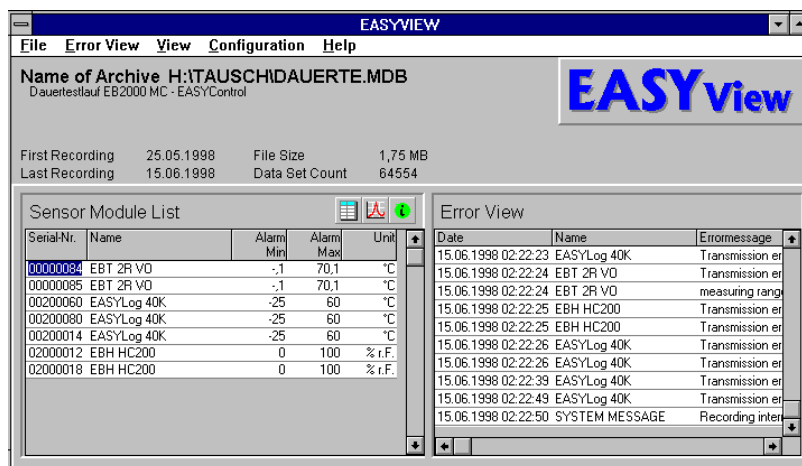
EASYVIEW

File Error View View Configuration Help

Name of Archive H:\TAUSCH\DAUERTE.MDB
Dauertestlauf EB2000 MC - EASYControl

EASYView

First Recording 25.05.1998 File Size 1,75 MB
Last Recording 15.06.1998 Data Set Count 64554

Sensor Module List

| Serial-Nr. | Name | Alarm Min | Alarm Max | Unit |
|---|---|---|---|---|
| 00000084 | EBT 2R VO | -,1 | 70,1 | °C |
| 00000085 | EBT 2R VO | -,1 | 70,1 | °C |
| 00200060 | EASYLog 40K | -25 | 60 | °C |
| 00200080 | EASYLog 40K | -25 | 60 | °C |
| 00200014 | EASYLog 40K | -25 | 60 | °C |
| 02000012 | EBH HC200 | 0 | 100 | % r.F. |
| 02000018 | EBH HC200 | 0 | 100 | % r.F. |

Error View

| Date | Name | Errormessage |
|---|---|---|
| 15.06.1998 02:22:23 | EASYLog 40K | Transmission er |
| 15.06.1998 02:22:24 | EBT 2R VO | Transmission er |
| 15.06.1998 02:22:24 | EBT 2R VO | measuring rang |
| 15.06.1998 02:22:25 | EBH HC200 | Transmission er |
| 15.06.1998 02:22:25 | EBH HC200 | Transmission er |
| 15.06.1998 02:22:26 | EASYLog 40K | Transmission er |
| 15.06.1998 02:22:26 | EASYLog 40K | Transmission er |
| 15.06.1998 02:22:39 | EASYLog 40K | Transmission er |
| 15.06.1998 02:22:49 | EASYLog 40K | Transmission er |
| 15.06.1998 02:22:50 | SYSTEM MESSAGE | Recording inter |